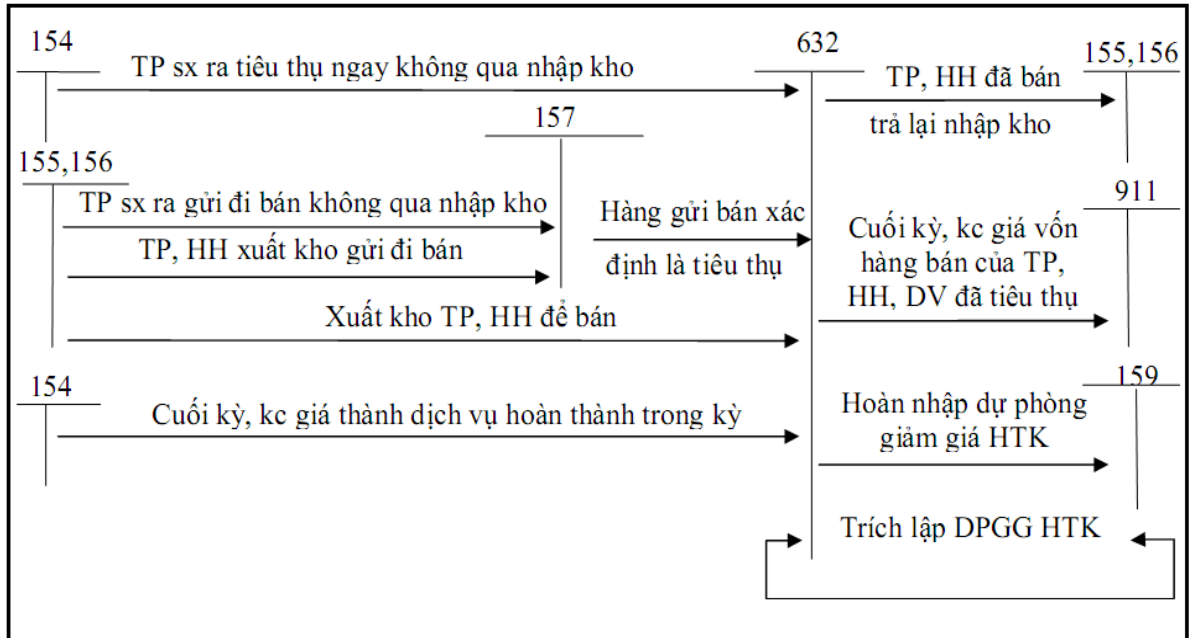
154

TP sx ra tiêu thụ ngay không qua nhập kho

632

TP, HH đã bán trả lại nhập kho

155,156

157

155,156

TP sx ra gửi đi bán không qua nhập kho

TP, HH xuất kho gửi đi bán

Hàng gửi bán xác định là tiêu thụ

911

Cuối kỳ, kc giá vốn hàng bán của TP, HH, DV đã tiêu thụ

Xuất kho TP, HH để bán

154

Cuối kỳ, kc giá thành dịch vụ hoàn thành trong kỳ

159

Hoàn nhập dự phòng giảm giá HTK

Trích lập DPGG HTK